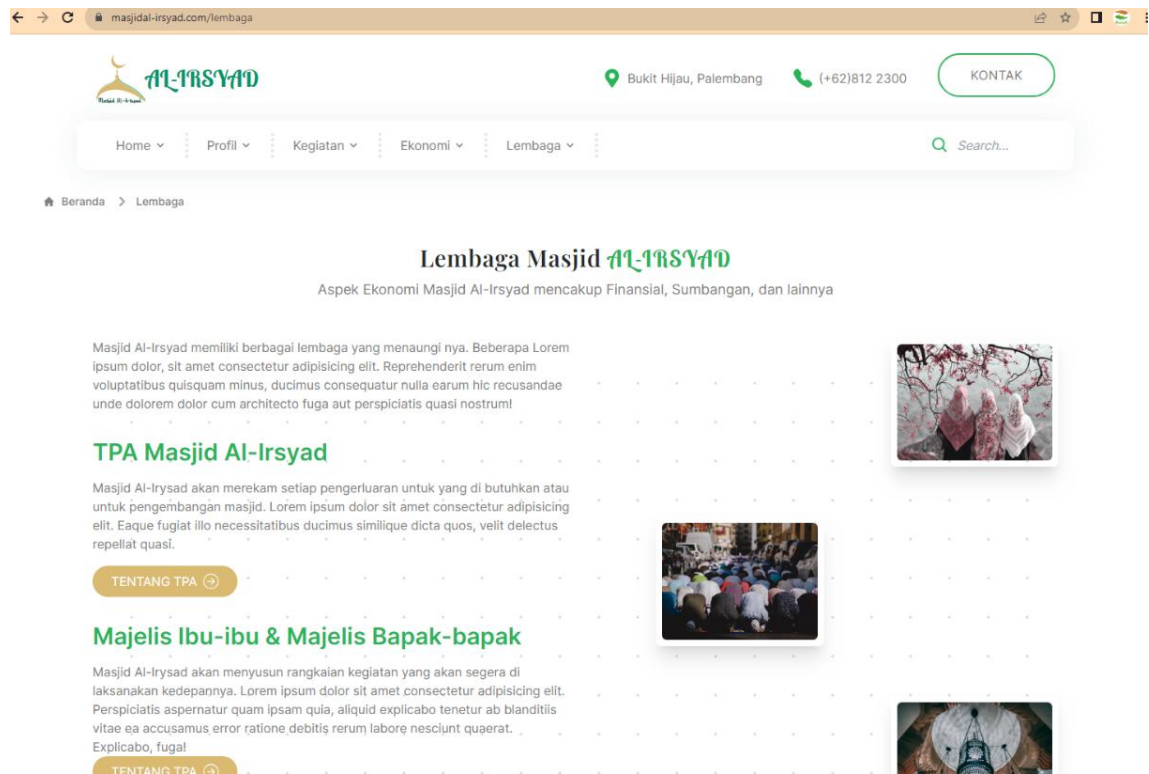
masjidal-irsyad.com/lembaga

AL-IRSYAD
Masjid Al-Irsyad

Bukit Hijau, Palembang (+62)812 2300 KONTAK

Home Profil Kegiatan Ekonomi Lembaga Search...

Beranda > Lembaga

Lembaga Masjid AL-IRSYAD

Aspek Ekonomi Masjid Al-Irsyad mencakup Finansial, Sumbangan, dan lainnya

Masjid Al-Irsyad memiliki berbagai lembaga yang menaungi nya. Beberapa Lorem ipsum dolor, sit amet consectetur adipisicing elit. Reprehenderit rerum enim voluptatibus quisquam minus, ducimus consequatur nulla earum hic recusandae unde dolorem dolor cum architecto fuga aut perspiciatis quasi nostrum!

TPA Masjid Al-Irsyad

Masjid Al-Irsyad akan merekam setiap pengerluaran untuk yang di butuhkan atau untuk pengembangan masjid. Lorem ipsum dolor sit amet consectetur adipisicing elit. Eaque fugiat illo necessitatibus ducimus similique dicta quos, velit delectus repellat quasi.

TENTANG TPA

Majelis Ibu-ibu & Majelis Bapak-bapak

Masjid Al-Irsyad akan menyusun rangkaian kegiatan yang akan segera di laksanakan kedepannya. Lorem ipsum dolor sit amet consectetur adipisicing elit. Perspiciatis aspernatur quam ipsam quia, aliquid explicabo tenetur ab blanditiis vitae ea accusamus error ratione debitis rerum labore nesciunt quaerat. Explicabo, fuga!

TENTANG TPA